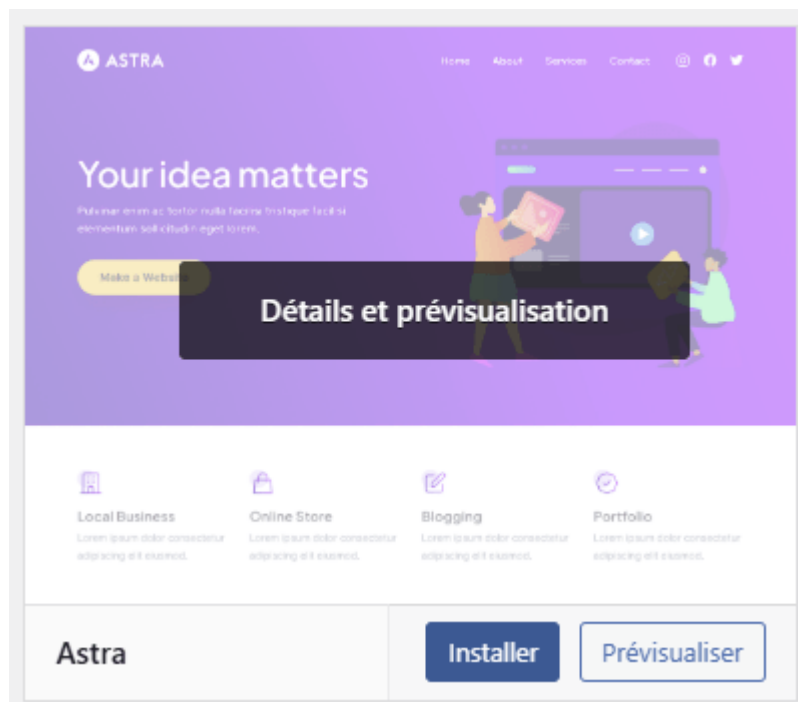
ASTRA

Home About Services Contact

Your idea matters

Pulvinar enim ac tortor nulla facilisi tristique facilisi elementum sollicitudin eget lorem.

Make a Website

Détails et prévisualisation

Local Business
Lorem ipsum dolor consectetur adipiscing elit eiusmod.

Online Store
Lorem ipsum dolor consectetur adipiscing elit eiusmod.

Blogging
Lorem ipsum dolor consectetur adipiscing elit eiusmod.

Portfolio
Lorem ipsum dolor consectetur adipiscing elit eiusmod.

Astra

Installer

Prévisualiser